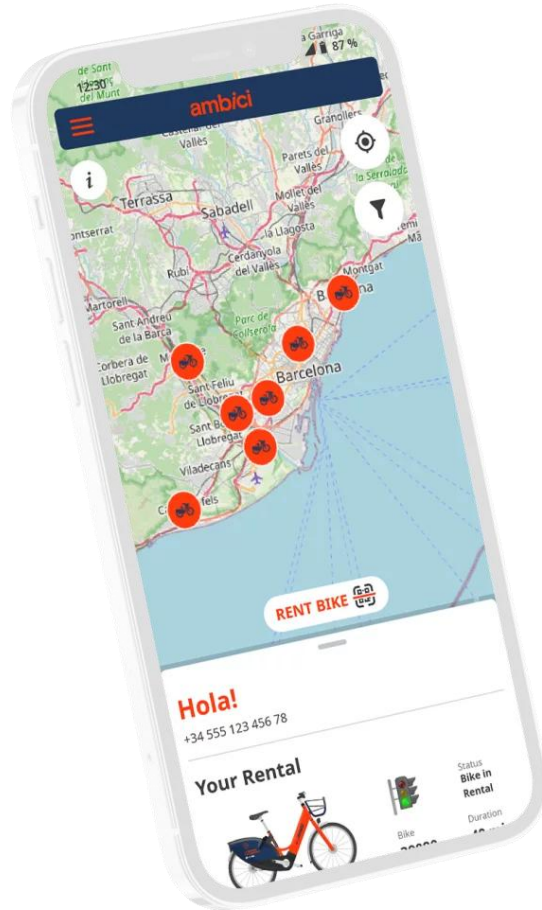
12:30
87 %
ambici
i
de Sont
del Munt
Garriga
Granollers
Castellar del Vallès
Parets del Vallès
Terrassa
Sabadell
Mollet del Vallès
La Llagosta
ontserrat
Cerdanyola del Vallès
Rubí
Montgat
Martorell
B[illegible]na
Sant Andreu de la Barca
Parc de Collserola
Corbera de Llobregat
M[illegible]
Sant Feliu de Llobregat
Barcelona
Sant B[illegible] Llobregat
Viladecans
C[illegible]fels
RENT BIKE
Hola!
+34 555 123 456 78
Your Rental
Status
Bike in Rental
Bike
Duration
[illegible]